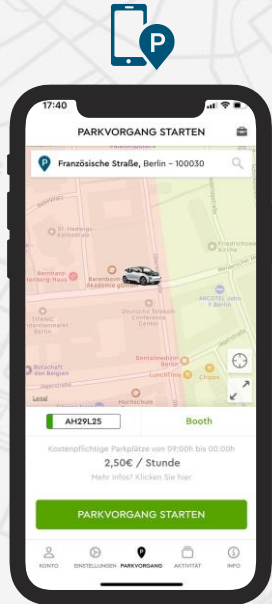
P

17:40

PARKVORGANG STARTEN

Französische Straße, Berlin - 100030

St.-Hedwigs-Kathedrale

Bernhard-Hamburg-Haus

Barenboim Akademie gGmbH

Friedrichswerder

TITANIC Gendarmenmarkt Berlin

Deutsche Telekom Conference Center

ARCOTEL John F Berlin

Botschaft des Belgien

Dentalmedizin Berlin

Lunchtime

Chipps

Hochschule

Legal

AH29L25

Booth

Kostenpflichtige Parkplätze von 09:00h bis 00:00h

2,50€ / Stunde

Mehr Infos? Klicken Sie hier

PARKVORGANG STARTEN

KONTO

EINSTELLUNGEN

PARKVORGANG

AKTIVITÄT

INFO